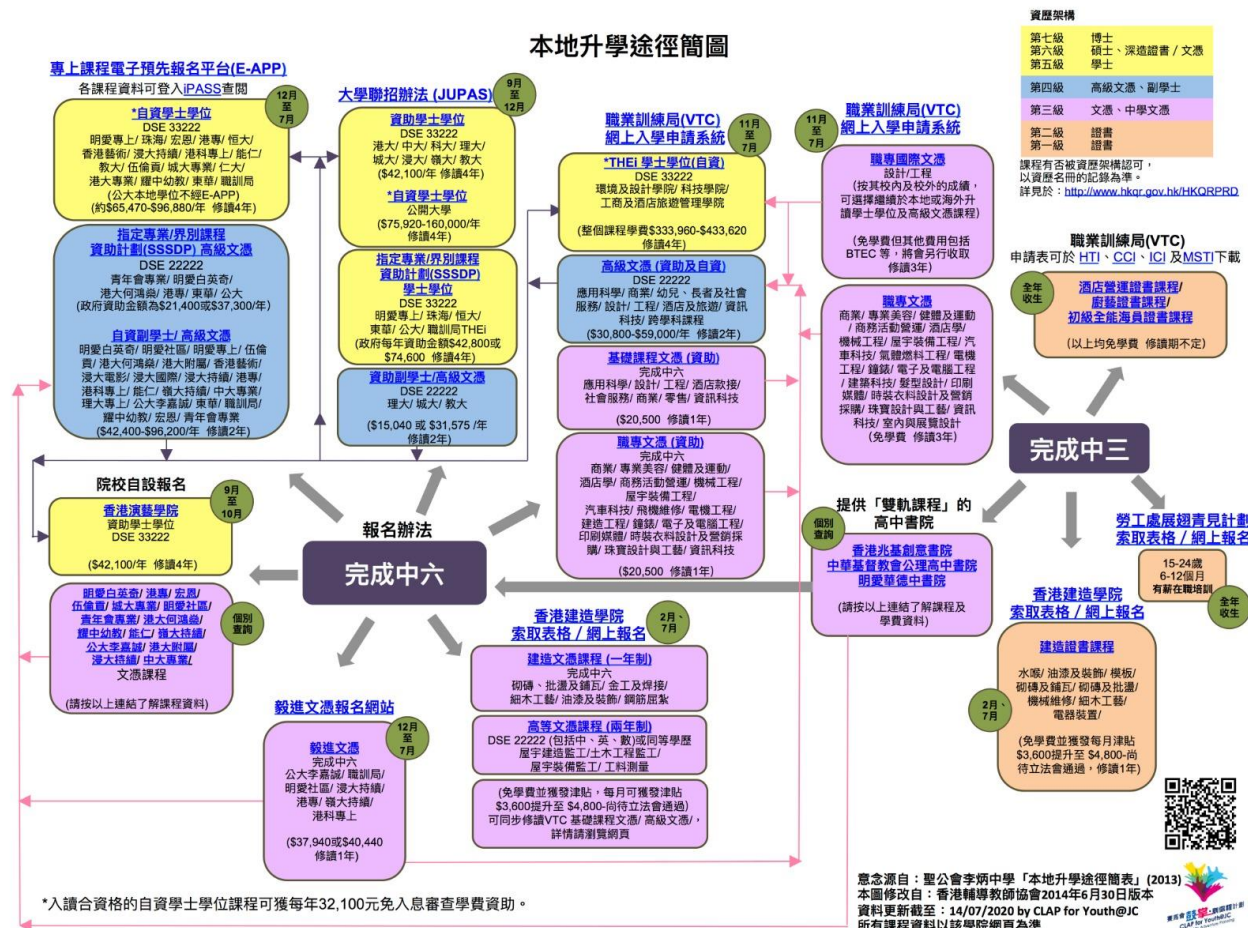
本地升學途徑簡圖

資歷架構
| | |
|---|---|
| 第七級 | 博士 |
| 第六級 | 碩士、深造證書 / 文憑 |
| 第五級 | 學士 |
| 第四級 | 高級文憑、副學士 |
| 第三級 | 文憑、中學文憑 |
| 第二級 | 證書 |
| 第一級 | 證書 |

課程有否被資歷架構認可，以資歷名冊的記錄為準。
詳見於：http://www.hkqr.gov.hk/HKQRPRD

專上課程電子預先報名平台(E-APP)
各課程資料可登入iPASS查閱
12月至7月
*自資學士學位
DSE 33222
明愛專上/ 珠海/ 宏恩/ 港專/ 恒大/ 香港藝術/ 浸大持續/ 港科專上/ 能仁/ 教大/ 伍倫貢/ 城大專業/ 仁大/ 港大專業/ 耀中幼教/ 東華/ 職訓局
(公大本地學位不經E-APP)
(約$65,470-$96,880/年 修讀4年)

指定專業/界別課程資助計劃(SSSDP) 高級文憑
DSE 22222
青年會專業/ 明愛白英奇/ 港大何鴻燊/ 港專/ 東華/ 公大
(政府資助金額為$21,400或$37,300/年)

自資副學士/ 高級文憑
明愛白英奇/ 明愛社區/ 明愛專上/ 伍倫貢/ 港大何鴻燊/ 港大附屬/ 香港藝術/ 浸大電影/ 浸大國際/ 浸大持續/ 港專/ 港科專上/ 能仁/ 嶺大持續/ 中大專業/ 理大專上/ 公大李嘉誠/ 東華/ 職訓局/ 耀中幼教/ 宏恩/ 青年會專業
($42,400-$96,200/年 修讀2年)

大學聯招辦法 (JUPAS)
9月至12月
資助學士學位
DSE 33222
港大/ 中大/ 科大/ 理大/ 城大/ 浸大/ 嶺大/ 教大
($42,100/年 修讀4年)
*自資學士學位
公開大學
($75,920-160,000/年 修讀4年)

指定專業/界別課程資助計劃(SSSDP) 學士學位
DSE 33222
明愛專上/ 珠海/ 恒大/ 東華/ 公大/ 職訓局THEi
(政府每年資助金額$42,800或$74,600 修讀4年)

資助副學士/高級文憑
DSE 22222
理大/ 城大/ 教大
($15,040 或 $31,575 /年 修讀2年)

職業訓練局(VTC) 網上入學申請系統
11月至7月
*THEi 學士學位(自資)
DSE 33222
環境及設計學院/ 科技學院/ 工商及酒店旅遊管理學院
(整個課程學費$333,960-$433,620 修讀4年)

高級文憑 (資助及自資)
DSE 22222
應用科學/ 商業/ 幼兒、長者及社會服務/ 設計/ 工程/ 酒店及旅遊/ 資訊科技/ 跨學科課程
($30,800-$59,000/年 修讀2年)

基礎課程文憑 (資助)
完成中六
應用科學/ 設計/ 工程/ 酒店款接/ 社會服務/ 商業/ 零售/ 資訊科技
($20,500 修讀1年)

職專文憑 (資助)
完成中六
商業/ 專業美容/ 健體及運動/ 酒店學/ 商務活動營運/ 機械工程/ 屋宇裝備工程/ 汽車科技/ 飛機維修/ 電機工程/ 建造工程/ 鐘錶/ 電子及電腦工程/ 印刷媒體/ 時裝衣料設計及營銷採購/ 珠寶設計與工藝/ 資訊科技
($20,500 修讀1年)

職業訓練局(VTC) 網上入學申請系統
11月至7月
職專國際文憑
設計/工程
(按其校內及校外的成績，可選擇繼續於本地或海外升讀學士學位及高級文憑課程)
(免學費但其他費用包括BTEC 等，將會另行收取 修讀3年)

職專文憑
商業/ 專業美容/ 健體及運動 / 商務活動營運/ 酒店學/ 機械工程/ 屋宇裝備工程/ 汽車科技/ 氣體燃料工程/ 電機工程/ 鐘錶/ 電子及電腦工程 / 建築科技/ 髮型設計/ 印刷媒體/ 時裝衣料設計及營銷採購/ 珠寶設計與工藝/ 資訊科技/ 室內與展覽設計
(免學費 修讀3年)

職業訓練局(VTC)
申請表可於 HTI、CCI、ICI 及MSTI下載
全年收生
酒店營運證書課程/ 廚藝證書課程/ 初級全能海員證書課程
(以上均免學費 修讀期不定)

完成中三

勞工處展翅青見計劃 索取表格 / 網上報名
15-24歲
6-12個月
有薪在職培訓
全年收生

院校自設報名
9月至10月
香港演藝學院
資助學士學位
DSE 33222
($42,100/年 修讀4年)

報名辦法
完成中六

明愛白英奇/ 港專/ 宏恩/ 伍倫貢/ 城大專業/ 明愛社區/ 青年會專業/ 港大何鴻燊/ 耀中幼教/ 能仁/ 嶺大持續/ 公大李嘉誠/ 港大附屬/ 浸大持續/ 中大專業/
文憑課程
(請按以上連結了解課程資料)
個別查詢

提供「雙軌課程」的高中書院
個別查詢
香港兆基創意書院
中華基督教會公理高中書院
明愛莊德中書院
(請按以上連結了解課程及學費資料)

香港建造學院 索取表格 / 網上報名
2月、7月
建造文憑課程 (一年制)
完成中六
砌磚、批盪及鋪瓦/ 金工及焊接/ 細木工藝/ 油漆及裝飾/ 鋼筋屈紮

高等文憑課程 (兩年制)
DSE 22222 (包括中、英、數)或同等學歷
屋宇建造監工/土木工程監工/ 屋宇裝備監工/ 工料測量

(免學費並獲發津貼，每月可獲發津貼$3,600提升至 $4,800-尚待立法會通過)
可同步修讀VTC 基礎課程文憑/ 高級文憑/，詳情請瀏覽網頁

香港建造學院 索取表格 / 網上報名
建造證書課程
水喉/ 油漆及裝飾/ 模板/ 砌磚及鋪瓦/ 砌磚及批盪/ 機械維修/ 細木工藝/ 電器裝置/
2月、7月
(免學費並獲發每月津貼$3,600提升至 $4,800-尚待立法會通過，修讀1年)

毅進文憑報名網站
12月至7月
毅進文憑
完成中六
公大李嘉誠/ 職訓局/ 明愛社區/ 浸大持續/ 港專/ 嶺大持續/ 港科專上
($37,940或$40,440 修讀1年)

*入讀合資格的自資學士學位課程可獲每年32,100元免入息審查學費資助。

意念源自：聖公會李炳中學「本地升學途徑簡表」(2013)
本圖修改自：香港輔導教師協會2014年6月30日版本
資料更新截至：14/07/2020 by CLAP for Youth@JC
所有課程資料以該學院網頁為準
CLAP for Youth@JC